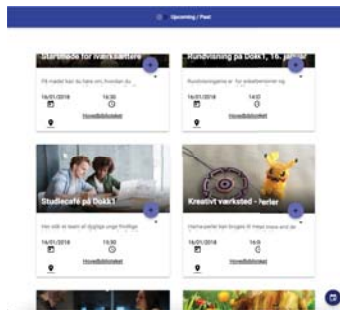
Upcoming / Past

Startmøde for iværksættere

På mødet kan du høre om, hvordan du

16/01/2018 14:30

Hovedbiblioteket

Rundvisning på Dokk1, 16. januar

Rundvisningerne er for arbejdsmennesker og

16/01/2018 14:0

Hovedbiblioteket

Studiecafé på Dokk1

Her stilr vi lærere af skoledgange eller frivillige

16/01/2018 15:30

Hovedbiblioteket

Kreativt værksted - fælles

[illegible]

16/01/2018 16:0

Hovedbiblioteket